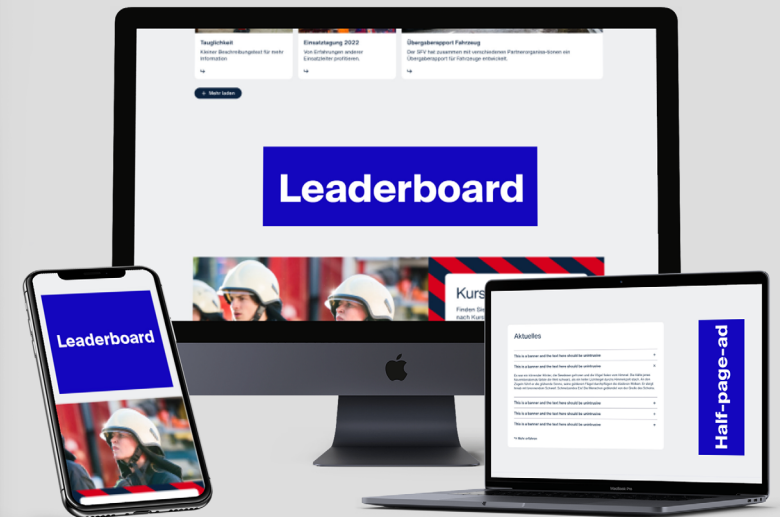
Tauglichkeit
Kleiner Beschreibungstext für mehr Information

Einsatztagung 2022
Von Erfahrungen anderer Einsatzleiter profitieren.

Übergaberapport Fahrzeug
Der SFV hat zusammen mit verschiedenen Partnerorganisa-tionen ein Übergaberapport für Fahrzeuge entwickelt.

Mehr laden

Leaderboard

Kurs
Finden Sie
nach Kurs

Leaderboard

Aktuelles

This is a banner and the text here should be smth

This is a banner and the text here should be smth

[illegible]

This is a banner and the text here should be smth

This is a banner and the text here should be smth

This is a banner and the text here should be smth

Mehr erfahren

Half-page-ad

MacBook Pro